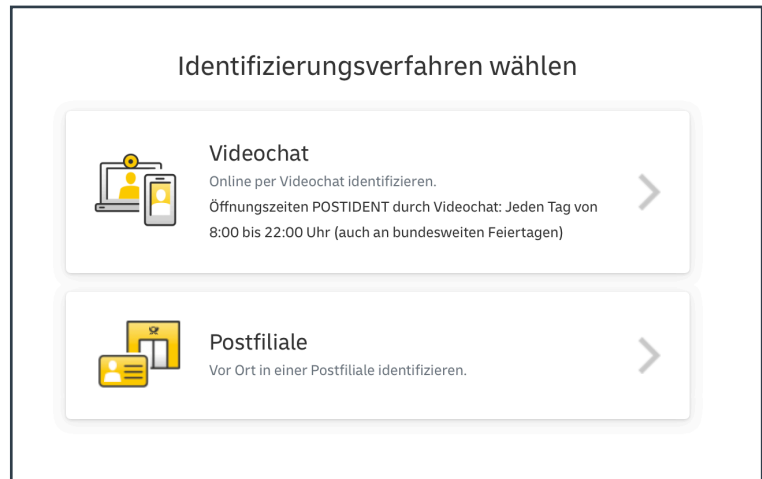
Identifizierungsverfahren wählen

Videochat
Online per Videochat identifizieren.
Öffnungszeiten POSTIDENT durch Videochat: Jeden Tag von 8:00 bis 22:00 Uhr (auch an bundesweiten Feiertagen)

Postfiliale
Vor Ort in einer Postfiliale identifizieren.